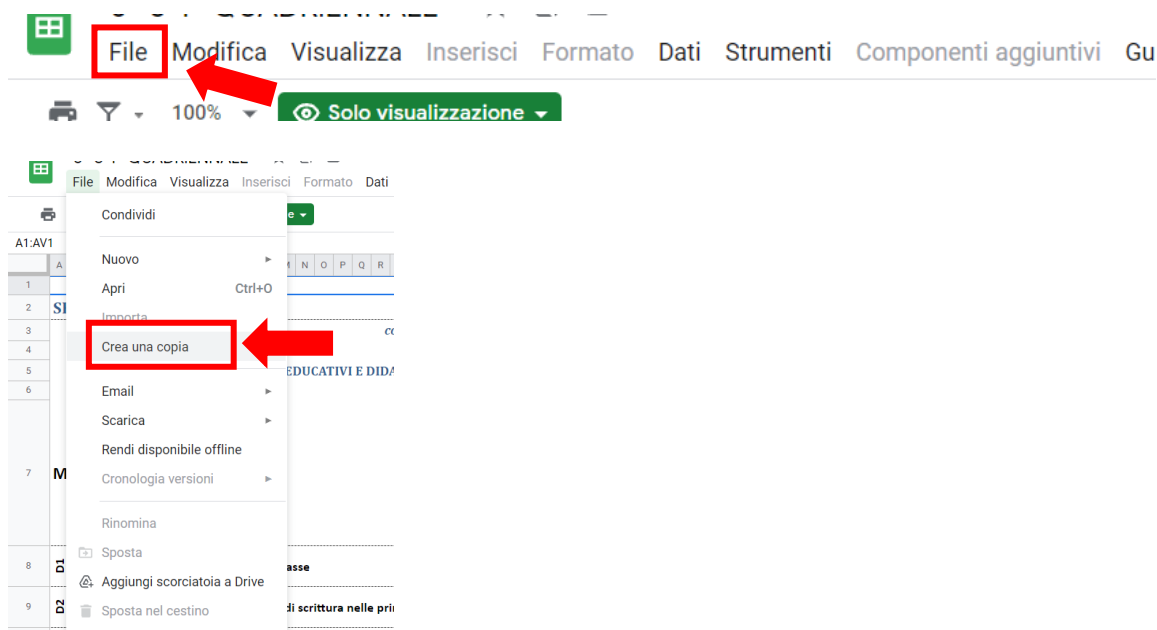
File Modifica Visualizza Inserisci Formato Dati Strumenti Componenti aggiuntivi Gu

100%

Solo visualizzazione

File Modifica Visualizza Inserisci Formato Dati

A1:AV1

Condividi

Nuovo
Apri Ctrl+O
Importa
Crea una copia

Email
Scarica
Rendi disponibile offline
Cronologia versioni

Rinomina
Sposta
Aggiungi scorciatoia a Drive
Sposta nel cestino

EDUCATIVI E DIDA

asse

di scrittura nelle pri